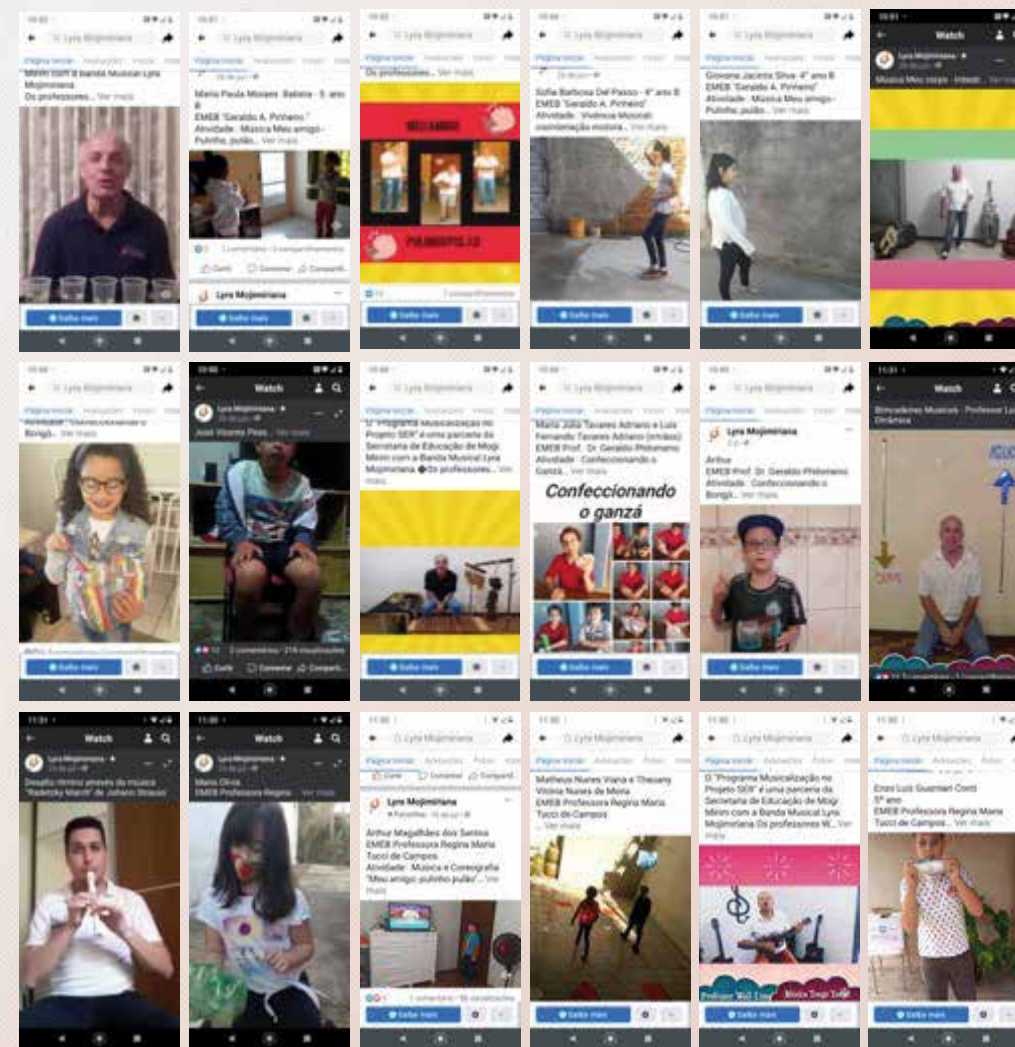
Lyra Mojimiriana

Mirim com a Banda Musical Lyra Mojimiriana
Os professores... Ver mais

Saiba mais

Maria Paula Moraes Batista - 5 ano B
EMEB "Geraldo A. Pinheiro"
Atividade - Música Meu amigo- Pulinho, pulão... Ver mais

Curtir Comentar Compartilhar

Lyra Mojimiriana

Saiba mais

Os professores... Ver mais

MEU AMIGO

PULINHO PULÃO

Saiba mais

Sofia Barbosa Del Passo - 4º ano B
EMEB "Geraldo A. Pinheiro"
Atividade - Vivência Musical: coordenação motora... Ver mais

Saiba mais

Giovana Jacinto Silva- 4º ano B
EMEB "Geraldo A. Pinheiro"
Atividade - Música Meu amigo- Pulinho, pulão... Ver mais

Saiba mais

Watch

Lyra Mojimiriana

Música Meu corpo - Interat... Ver mais

Lyra Mojimiriana

Bongô... Ver mais

Saiba mais

Watch

Lyra Mojimiriana

José Vicente Pess... Ver mais

2 comentários · 216 visualizações

Curtir Comentar Compartilhar

O "Programa Musicalização no Projeto SER" é uma parceria da Secretaria de Educação de Mogi Mirim com a Banda Musical Lyra Mojimiriana. Os professores... Ver mais

Saiba mais

Maria Julia Tavares Adriano e Luis Fernando Tavares Adriano (irmãos)
EMEB Prof. Dr. Geraldo Phitomeno
Atividade - Confeccionando o Ganzá... Ver mais

Confeccionando o ganzá

Saiba mais

Lyra Mojimiriana

Arthur
EMEB Prof. Dr. Geraldo Philomeno
Atividade - Confeccionando o Bongô... Ver mais

Saiba mais

Watch

Brincadeiras Musicais - Professor La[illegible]
Dinâmica

AGUDO

GRAVE

Watch

Lyra Mojimiriana

Desafio rítmico através da música "Radetzky March" de Johann Strauss

Watch

Lyra Mojimiriana

Maria Olivia
EMEB Professora Regina... Ver mais

Lyra Mojimiriana

Curtir Comentar Compartilhar

Lyra Mojimiriana

Arthur Magalhães dos Santos
EMEB Professora Regina Maria Tucci de Campos
Atividade - Música e Coreografia "Meu amigo pulinho pulão"... Ver mais

1 comentário · 56 visualizações

Saiba mais

Lyra Mojimiriana

Matheus Nunes Viana e Thauany Vitória Nunes de Moira
EMEB Professora Regina Maria Tucci de Campos
... Ver mais

Saiba mais

Lyra Mojimiriana

O "Programa Musicalização no Projeto SER" é uma parceria da Secretaria de Educação de Mogi Mirim com a Banda Musical Lyra Mojimiriana Os professores W... Ver mais

Professor Well Diego

Saiba mais

Lyra Mojimiriana

Enzo Luiz Guarnieri Conti
5º ano
EMEB Professora Regina Maria Tucci de Campos... Ver mais

Saiba mais